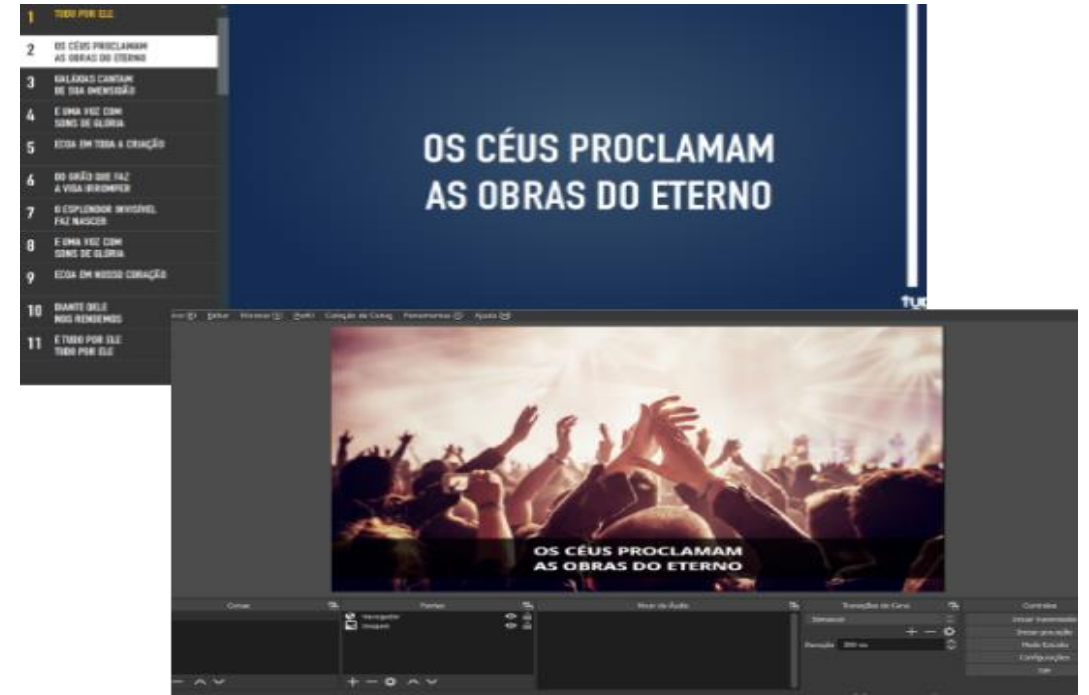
1 TODO POR ELE
2 OS CÉUS PROCLAMAM AS OBRAS DO ETERNO
3 GALÁXIAS CANTAM DE SUA IMENSIDÃO
4 E UMA VOZ COM SONS DE GLÓRIA
5 ECOA EM TODA A CRIAÇÃO
6 DO GRÃO QUE FAZ A VIDA IRROMPER
7 O ESPLENDOR INVISÍVEL FAZ NASCER
8 E UMA VOZ COM SONS DE GLÓRIA
9 ECOA EM NOSSO CORAÇÃO
10 DIANTE DELE NOS RENDEMOS
11 E TUDO POR ELE TODO POR ELE

OS CÉUS PROCLAMAM
AS OBRAS DO ETERNO

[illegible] Editar Visualizar Perfil Coleção de Cenas Ferramentas Ajuda

OS CÉUS PROCLAMAM
AS OBRAS DO ETERNO

Cenas
Fontes
Mixer de Áudio
Transições de Cena
Controles
Navegador
Imagem
Duração 300 ms
Iniciar transmissão
Iniciar gravação
Modo Estúdio
Configurações
Sair